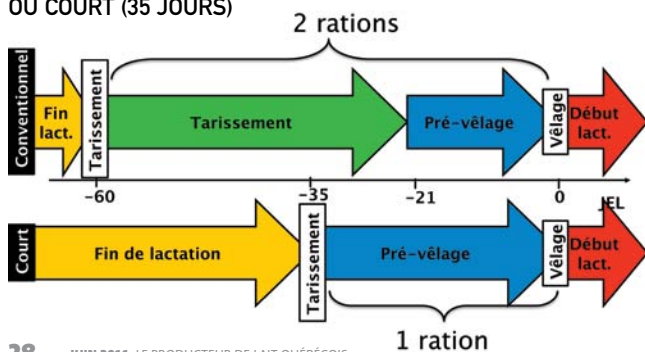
OU COURT (35 JOURS)

2 rations

Conventionnel

Fin lact.

Tarissement

Tarissement

Pré-vêlage

Vêlage

Début lact.

-60

-35

-21

0

JEL

Court

Fin de lactation

Tarissement

Pré-vêlage

Vêlage

Début lact.

1 ration

28 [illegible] LE PRODUCTEUR DE LAIT QUÉBÉCOIS